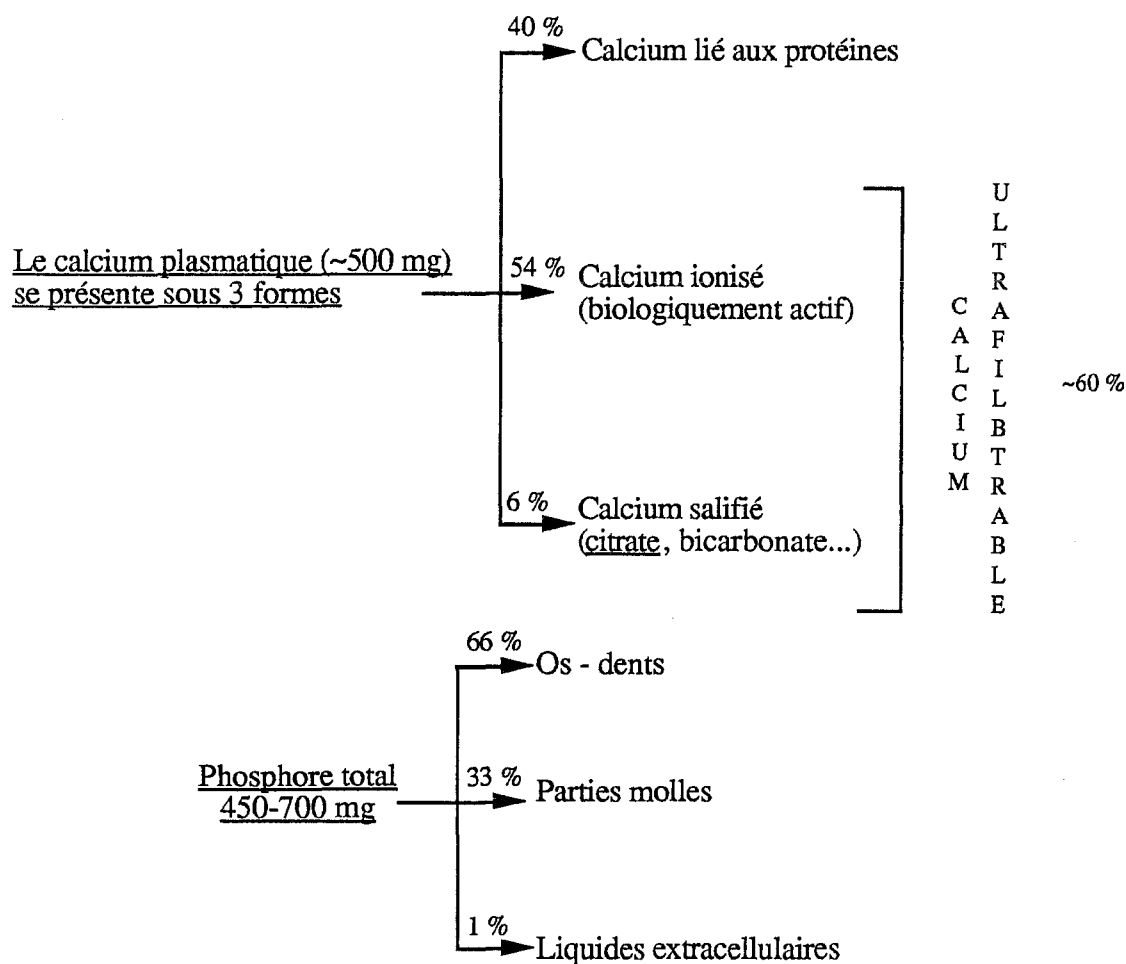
40 % Calcium lié aux protéines

Le calcium plasmatique (~500 mg) se présente sous 3 formes

54 % Calcium ionisé (biologiquement actif)

6 % Calcium salifié (citrate, bicarbonate...)

CALCIUM ULTRAFILBTRABLE

~60 %

66 % Os - dents

Phosphore total 450-700 mg

33 % Parties molles

1 % Liquides extracellulaires